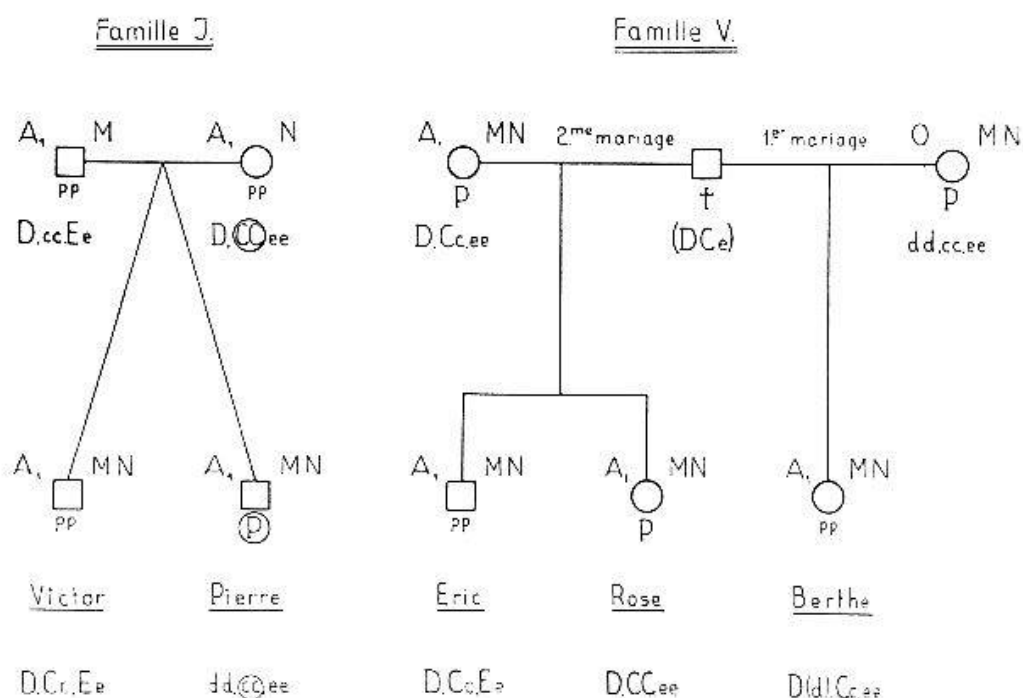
Famille J.

$A_1$ M
pp
D.cc.Ee

$A_1$ N
pp
D.CC.ee

$A_1$ MN
pp
Victor
D.Cc.Ee

$A_1$ MN
P
Pierre
dd.Cc.ee

Famille V.

$A_1$ MN
P
D.Cc.ee

2$^{me}$ mariage

†
(DCe)

1$^{er}$ mariage

O MN
P
dd.cc.ee

$A_1$ MN
pp
Eric
D.Cc.Ee

$A_1$ MN
P
Rose
D.CC.ee

$A_1$ MN
pp
Berthe
D(d).Cc.ee